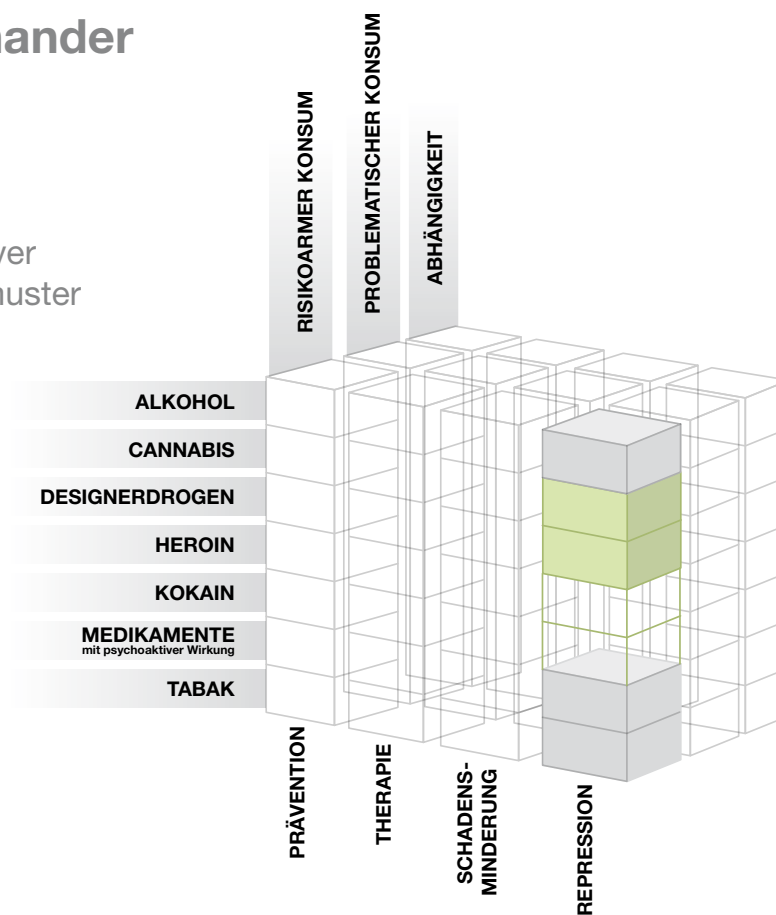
ander

ver
uster

RISIKOARMER KONSUM
PROBLEMATISCHER KONSUM
ABHÄNGIGKEIT

ALKOHOL
CANNABIS
DESIGNERDROGEN
HEROIN
KOKAIN
MEDIKAMENTE
mit psychoaktiver Wirkung
TABAK

PRÄVENTION
THERAPIE
SCHADENSMINDERUNG
REPRESSION